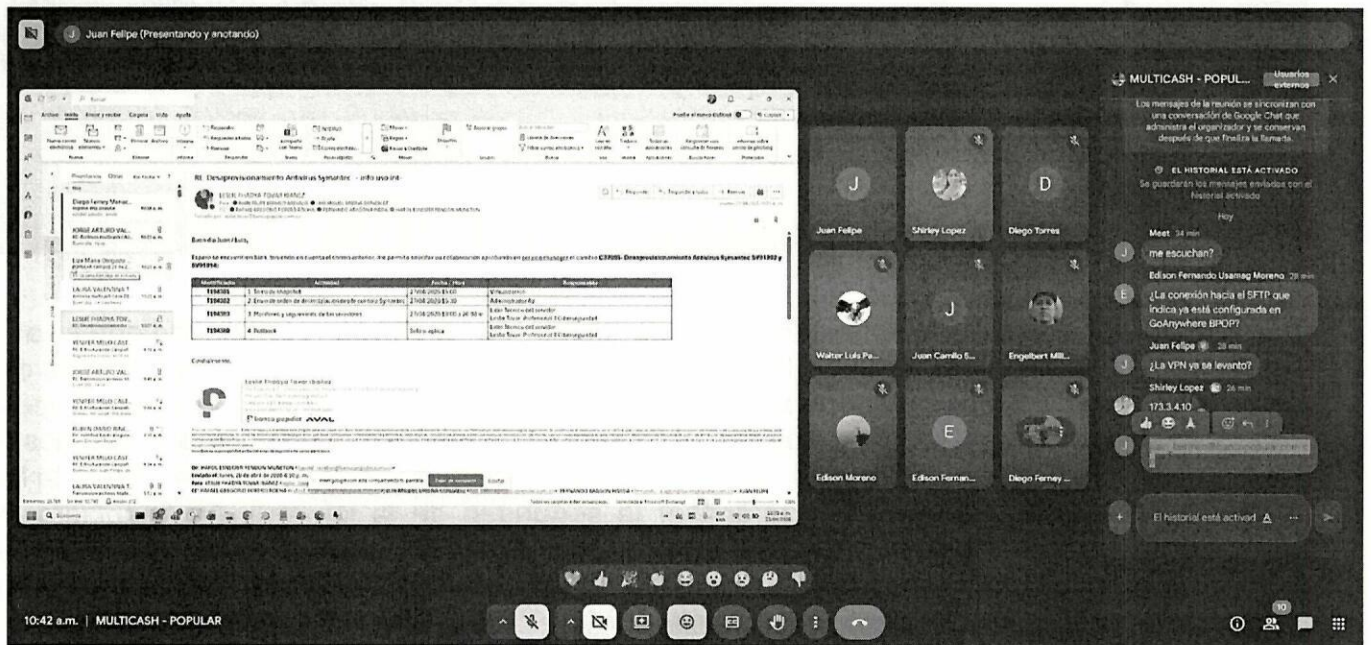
Juan Felipe (Presentando y anotando)

RE: Desaprovisionamiento Antivirus Symantec - info uso int

Buen día Juan / luis,

Espero se encuentren bien, teniendo en cuenta el correo anterior, me permito solicitar su colaboración aprobando en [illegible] el cambio C37035- Desaprovisionamiento Antivirus Symantec S491302 y S491304:

Cordialmente,

banco popular AVAL

| Identificador | Actividad | Fecha / Hora | Responsable |
|---|---|---|---|
| T194301 | 1. Envío de snapshot | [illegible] | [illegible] |
| T194302 | 2. Envío de orden de desinstalación de antivirus Symantec | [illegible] | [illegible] |
| T194303 | 3. Monitoreo y seguimiento de los servidores | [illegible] | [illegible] |
| T194304 | 4. Rollback | Si fuera aplica | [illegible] |

MULTICASH - POPUL...
Usuarios externos

Los mensajes de la reunión se sincronizan con una conversación de Google Chat que administra el organizador y se conservan después de que finaliza la llamada.

EL HISTORIAL ESTÁ ACTIVADO
Se guardarán los mensajes enviados con el historial activado

Hoy

Meet 34 min
me escuchan?

Edison Fernando Usamag Moreno 28 min
¿La conexión hacia el SFTP que indica ya está configurada en GoAnywhere BPOP?

Juan Felipe 28 min
¿La VPN ya se levanto?

Shirley Lopez 26 min
173.3.4.10

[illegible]

El historial está activad

Juan Felipe
Shirley Lopez
Diego Torres
Walter Luis Pa...
Juan Camilo S...
Engelbert Mill...
Edison Moreno
Edison Fernan...
Diego Ferney ...

10:42 a.m. | MULTICASH - POPULAR

10